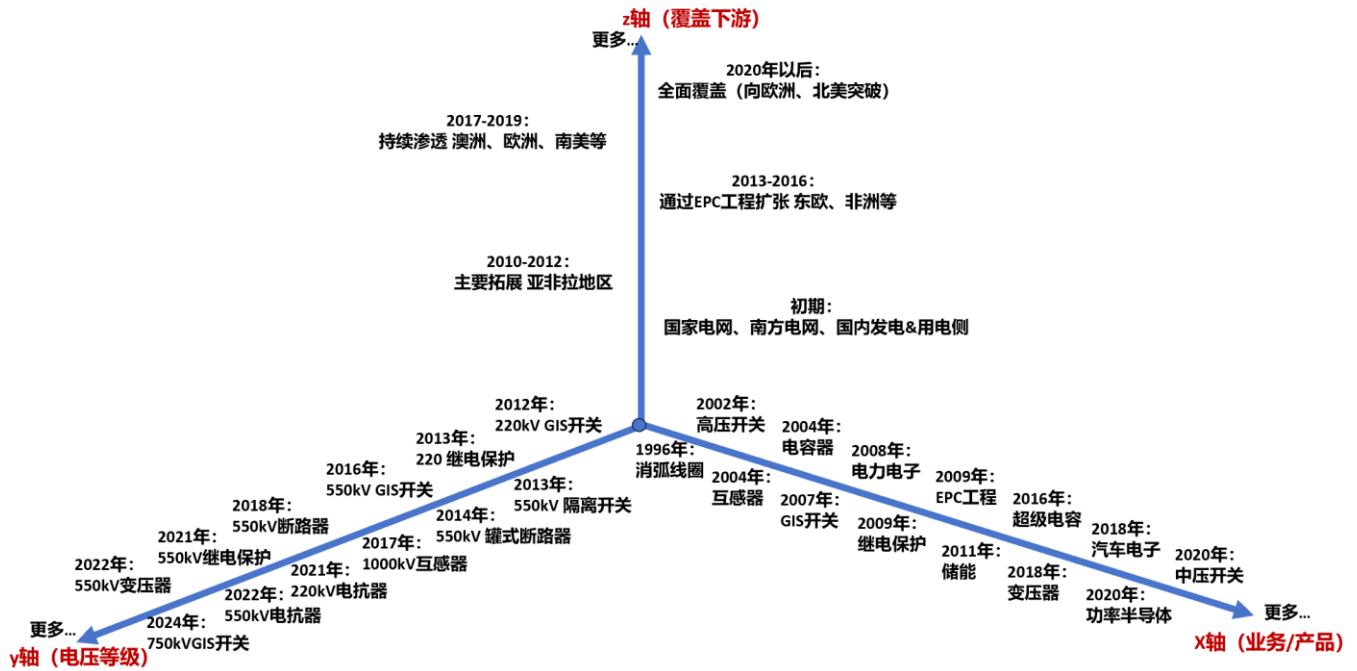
z轴（覆盖下游）

更多...

2020年以后：
全面覆盖（向欧洲、北美突破）

2017-2019：
持续渗透 澳洲、欧洲、南美等

2013-2016：
通过EPC工程扩张 东欧、非洲等

2010-2012：
主要拓展 亚非拉地区

初期：
国家电网、南方电网、国内发电&用电侧

2012年：
220kV GIS开关

2013年：
220 继电保护

2016年：
550kV GIS开关

2013年：
550kV 隔离开关

2018年：
550kV断路器

2014年：
550kV 罐式断路器

2021年：
550kV继电保护

2017年：
1000kV互感器

2022年：
550kV变压器

2021年：
220kV电抗器

2022年：
550kV电抗器

2024年：
750kVGIS开关

更多...

y轴（电压等级）

2002年：
高压开关

1996年：
消弧线圈

2004年：
电容器

2004年：
互感器

2008年：
电力电子

2007年：
GIS开关

2009年：
EPC工程

2009年：
继电保护

2016年：
超级电容

2011年：
储能

2018年：
汽车电子

2018年：
变压器

2020年：
中压开关

2020年：
功率半导体

更多...

X轴（业务/产品）